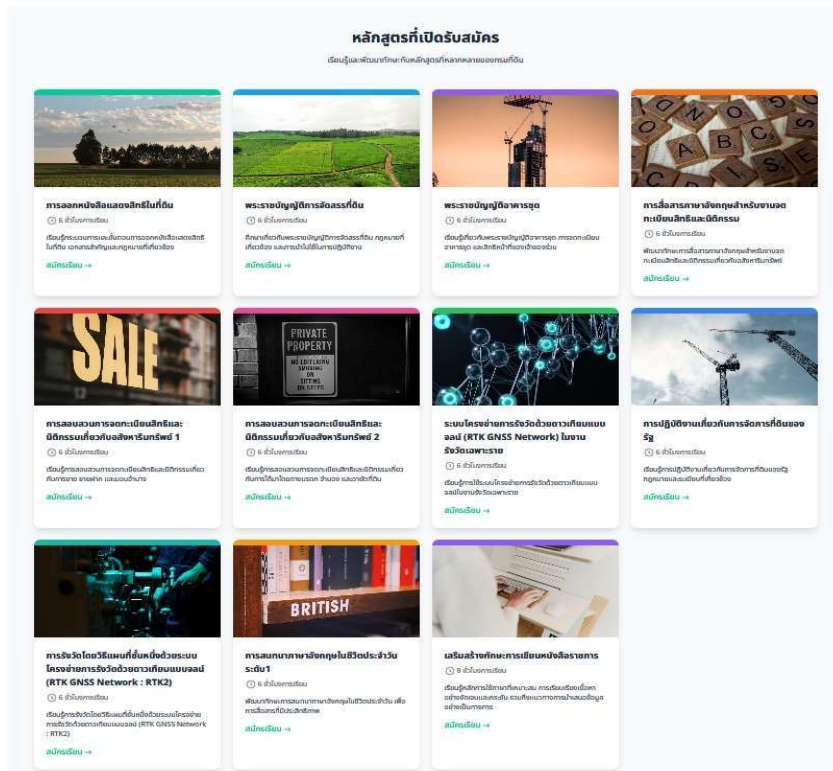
หลักสูตรที่เปิดรับสมัคร

เรียนรู้และพัฒนาทักษะกับหลักสูตรที่หลากหลายของกรมที่ดิน

การออกหนังสือแสดงสิทธิในที่ดิน

6 ชั่วโมงการเรียน

เรียนรู้กระบวนการและขั้นตอนการออกหนังสือแสดงสิทธิในที่ดิน เอกสารสำคัญและกฎหมายที่เกี่ยวข้อง

สมัครเรียน →

พระราชบัญญัติการจัดสรรที่ดิน

6 ชั่วโมงการเรียน

ศึกษาเกี่ยวกับพระราชบัญญัติการจัดสรรที่ดิน กฎหมายที่เกี่ยวข้อง และการนำไปใช้ในการปฏิบัติงาน

สมัครเรียน →

พระราชบัญญัติอาคารชุด

6 ชั่วโมงการเรียน

เรียนรู้เกี่ยวกับพระราชบัญญัติอาคารชุด การจดทะเบียนอาคารชุด และสิทธิหน้าที่ของเจ้าของร่วม

สมัครเรียน →

การสื่อสารภาษาอังกฤษสำหรับงานจดทะเบียนสิทธิและนิติกรรม

6 ชั่วโมงการเรียน

พัฒนาทักษะการสื่อสารภาษาอังกฤษเฉพาะด้านงานจดทะเบียนสิทธิและนิติกรรมเกี่ยวกับอสังหาริมทรัพย์

สมัครเรียน →

SALE

การสอบสวนการจดทะเบียนสิทธิและนิติกรรมเกี่ยวกับอสังหาริมทรัพย์ 1

6 ชั่วโมงการเรียน

เรียนรู้การสอบสวนการจดทะเบียนสิทธิและนิติกรรมเกี่ยวกับการขาย ขายฝาก และแลกเปลี่ยน

สมัครเรียน →

PRIVATE PROPERTY NO LOITERING SKIPPING OR SITTING ON STEPS

การสอบสวนการจดทะเบียนสิทธิและนิติกรรมเกี่ยวกับอสังหาริมทรัพย์ 2

6 ชั่วโมงการเรียน

เรียนรู้การสอบสวนการจดทะเบียนสิทธิและนิติกรรมเกี่ยวกับการให้ มรดก จำนอง และการเช่าที่ดิน

สมัครเรียน →

ระบบโครงข่ายการรังวัดด้วยดาวเทียมแบบจลน์ (RTK GNSS Network) ในงานรังวัดเฉพาะราย

6 ชั่วโมงการเรียน

เรียนรู้การใช้ระบบโครงข่ายการรังวัดด้วยดาวเทียมแบบจลน์ในงานรังวัดเฉพาะราย

สมัครเรียน →

การปฏิบัติงานเกี่ยวกับการจัดการที่ดินของรัฐ

6 ชั่วโมงการเรียน

เรียนรู้การปฏิบัติงานเกี่ยวกับการจัดการที่ดินของรัฐ กฎหมายและระเบียบที่เกี่ยวข้อง

สมัครเรียน →

การรังวัดโดยวิธีแผนที่ชั้นหนึ่งด้วยระบบโครงข่ายการรังวัดด้วยดาวเทียมแบบจลน์ (RTK GNSS Network : RTK2)

6 ชั่วโมงการเรียน

เรียนรู้การรังวัดโดยวิธีแผนที่ชั้นหนึ่งด้วยระบบโครงข่ายการรังวัดด้วยดาวเทียมแบบจลน์ (RTK GNSS Network : RTK2)

สมัครเรียน →

BRITISH

การสนทนาภาษาอังกฤษในชีวิตประจำวัน ระดับ1

6 ชั่วโมงการเรียน

พัฒนาทักษะการสนทนาภาษาอังกฤษในชีวิตประจำวัน เพื่อการสื่อสารที่มีประสิทธิภาพ

สมัครเรียน →

เสริมสร้างทักษะการเขียนหนังสือราชการ

8 ชั่วโมงการเรียน

เรียนรู้หลักการใช้ภาษาที่เหมาะสม การเรียบเรียงเนื้อหาอย่างมีตรรกะและกระชับ รวมถึงแนวทางการนำเสนอข้อมูลอย่างเป็นทางการ

สมัครเรียน →